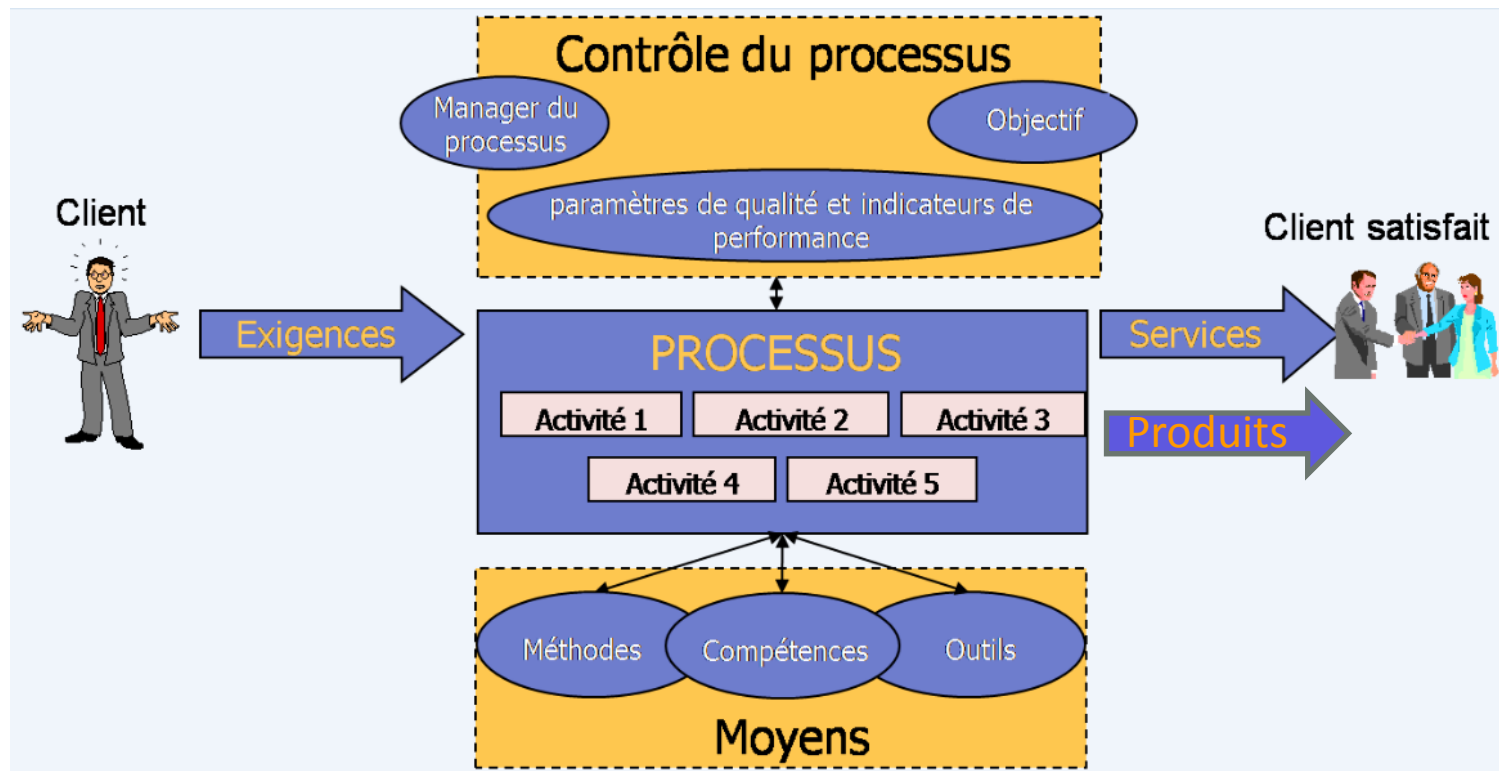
Contrôle du processus

Manager du processus

Objectif

paramètres de qualité et indicateurs de performance

Client

Exigences

PROCESSUS

Activité 1

Activité 2

Activité 3

Activité 4

Activité 5

Client satisfait

Services

Produits

Méthodes

Compétences

Outils

Moyens